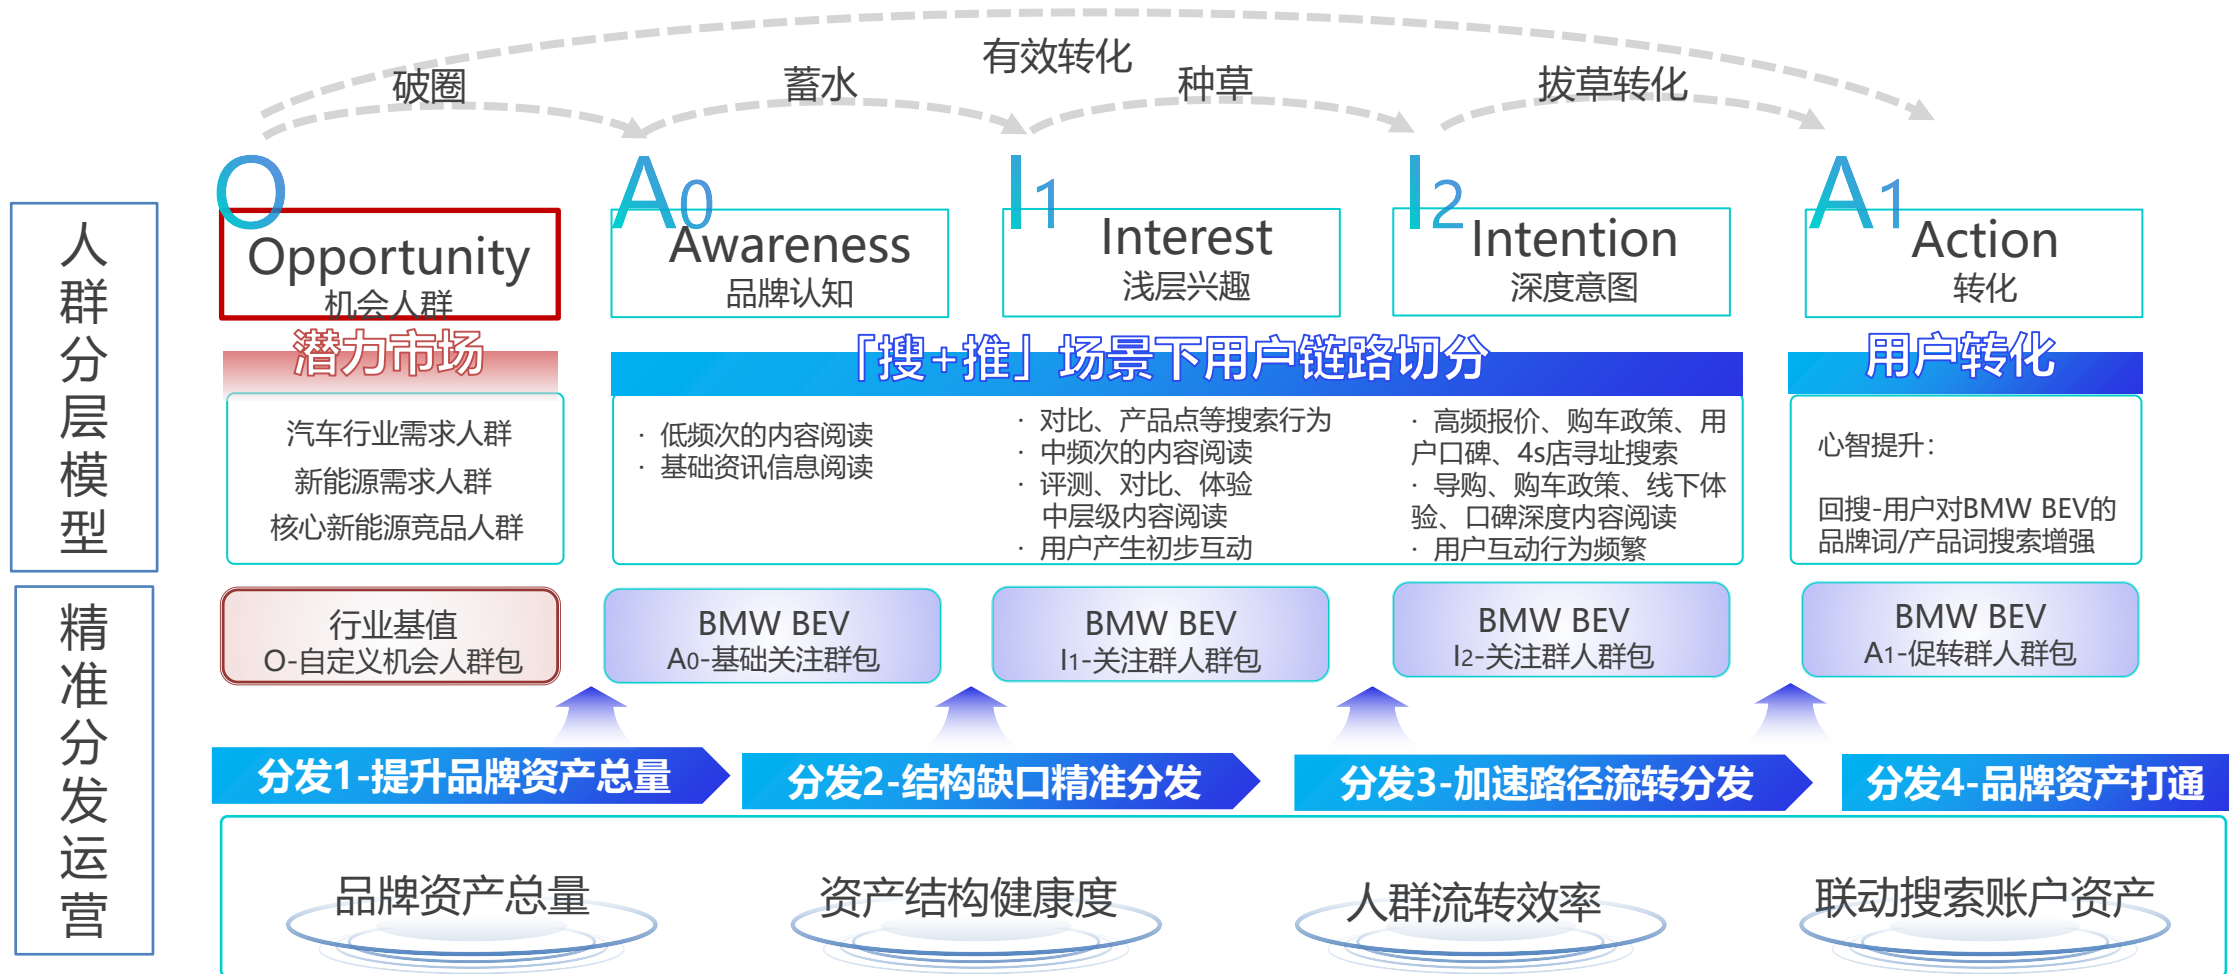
破圈 蓄水 有效转化 种草 拔草转化

人群分层模型

O
Opportunity
机会人群

A0
Awareness
品牌认知

I1
Interest
浅层兴趣

I2
Intention
深度意图

A1
Action
转化

潜力市场

「搜+推」场景下用户链路切分

用户转化

汽车行业需求人群
新能源需求人群
核心新能源竞品人群

· 低频次的内容阅读
· 基础资讯信息阅读

· 对比、产品点等搜索行为
· 中频次的内容阅读
· 评测、对比、体验中层级内容阅读
· 用户产生初步互动

· 高频报价、购车政策、用户口碑、4s店寻址搜索
· 导购、购车政策、线下体验、口碑深度内容阅读
· 用户互动行为频繁

心智提升：

回搜-用户对BMW BEV的品牌词/产品词搜索增强

精准分发运营

行业基值
O-自定义机会人群包

BMW BEV
A0-基础关注群包

BMW BEV
I1-关注群人群包

BMW BEV
I2-关注群人群包

BMW BEV
A1-促转群人群包

分发1-提升品牌资产总量
分发2-结构缺口精准分发
分发3-加速路径流转分发
分发4-品牌资产打通

品牌资产总量
资产结构健康度
人群流转效率
联动搜索账户资产